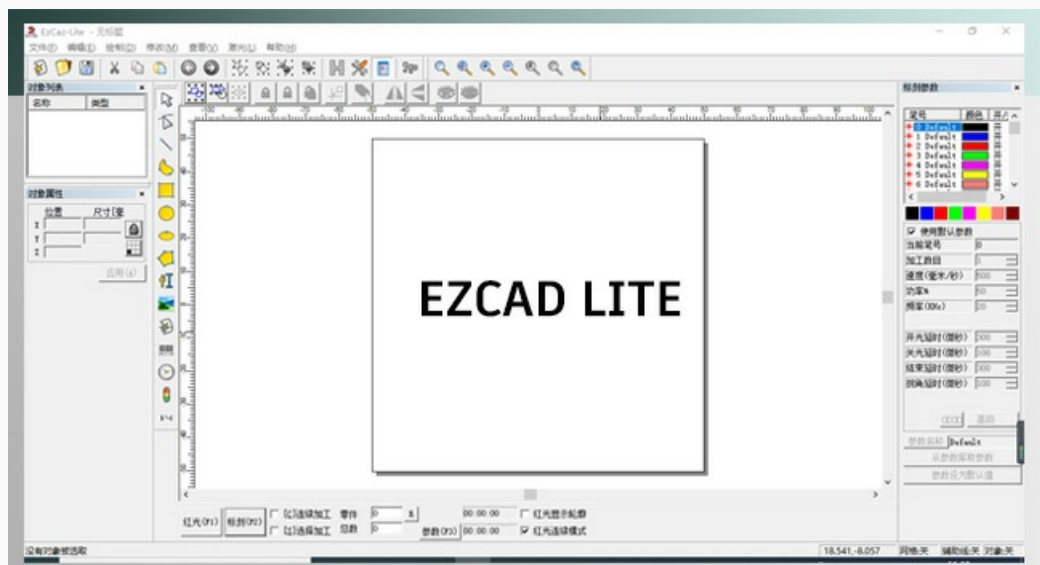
EzCad-Lite - 无标题
文件(F) 编辑(E) 绘制(D) 修改(M) 查看(V) 激光(L) 帮助(H)

对象列表
名称 类型

对象属性
位置 尺寸
X
Y
Z
应用(A)

EZCAD LITE

红光(F1) 标刻(F2) [C]连续加工 零件 0 R [S]选择加工 总数 0 00:00:00 参数(F3) 00:00:00 红光显示轮廓 红光连续模式

标刻参数
笔号 颜色 开/关
0 Default
1 Default
2 Default
3 Default
4 Default
5 Default
6 Default
使用默认参数
当前笔号 0
加工数目 1
速度(毫米/秒) 500
功率% 50
频率(KHz) 20
开光延时(微秒) 300
关光延时(微秒) 100
结束延时(微秒) 300
拐角延时(微秒) 100
高级
参数名称 Default
从参数库取参数
参数设为默认值

没有对象被选取 18.541,-8.057 网格:关 辅助线:关 对象:关